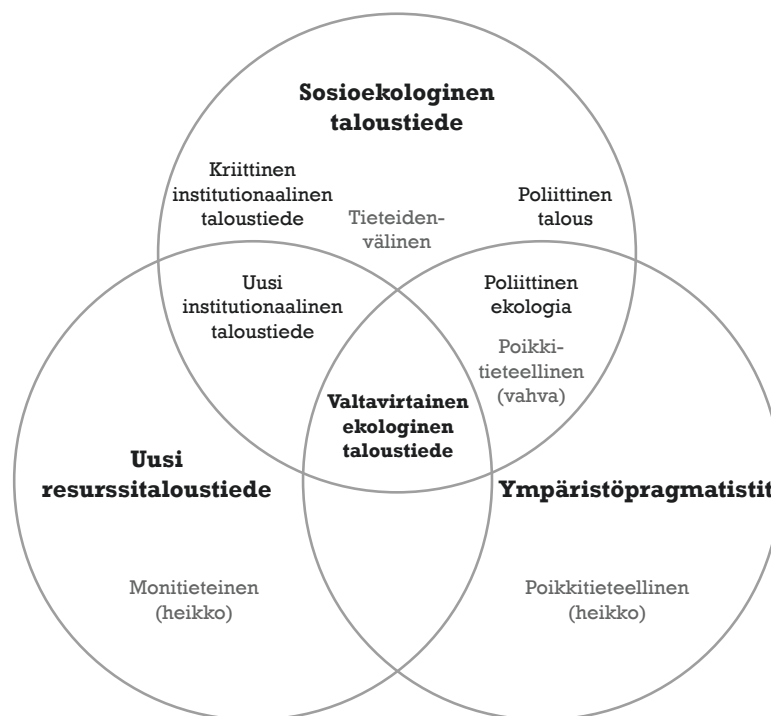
Sosioekologinen taloustiede

Kriittinen institutionaalinen taloustiede

Tieteidenvälinen

Poliittinen talous

Uusi institutionaalinen taloustiede

Poliittinen ekologia

Poikkitieteellinen (vahva)

Valtavirtainen ekologinen taloustiede

Uusi resurssitaloustiede

Ympäristöpragmatistit

Monitieteinen (heikko)

Poikkitieteellinen (heikko)